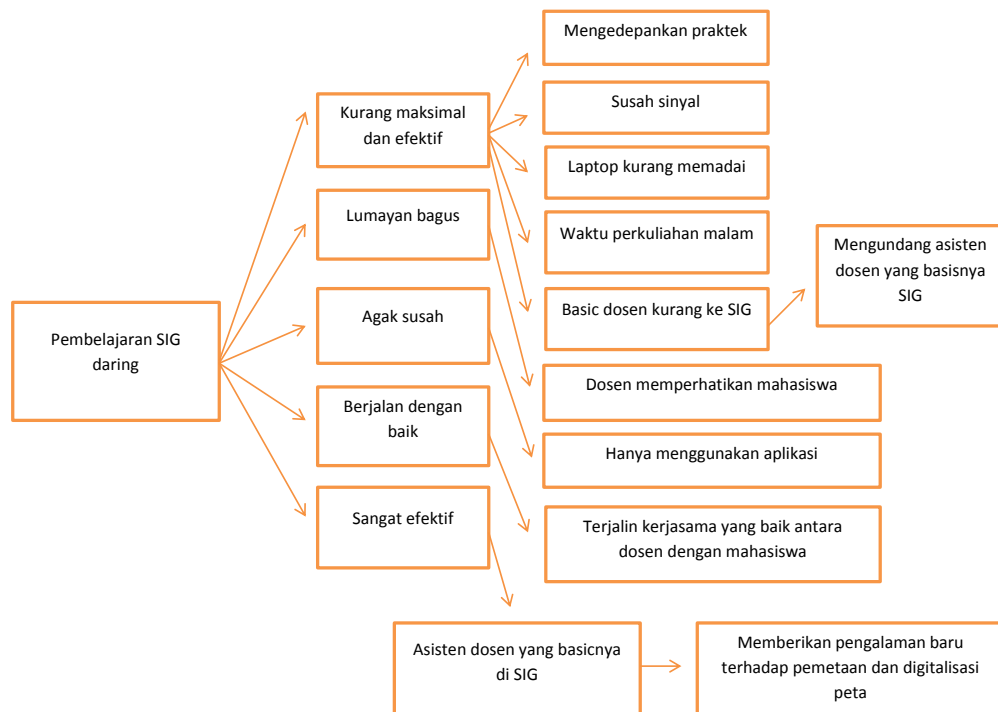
Pembelajaran SIG daring

Kurang maksimal dan efektif

Lumayan bagus

Agak susah

Berjalan dengan baik

Sangat efektif

Mengedepankan praktek

Susah sinyal

Laptop kurang memadai

Waktu perkuliahan malam

Basic dosen kurang ke SIG

Mengundang asisten dosen yang basisnya SIG

Dosen memperhatikan mahasiswa

Hanya menggunakan aplikasi

Terjalin kerjasama yang baik antara dosen dengan mahasiswa

Asisten dosen yang basicnya di SIG

Memberikan pengalaman baru terhadap pemetaan dan digitalisasi peta